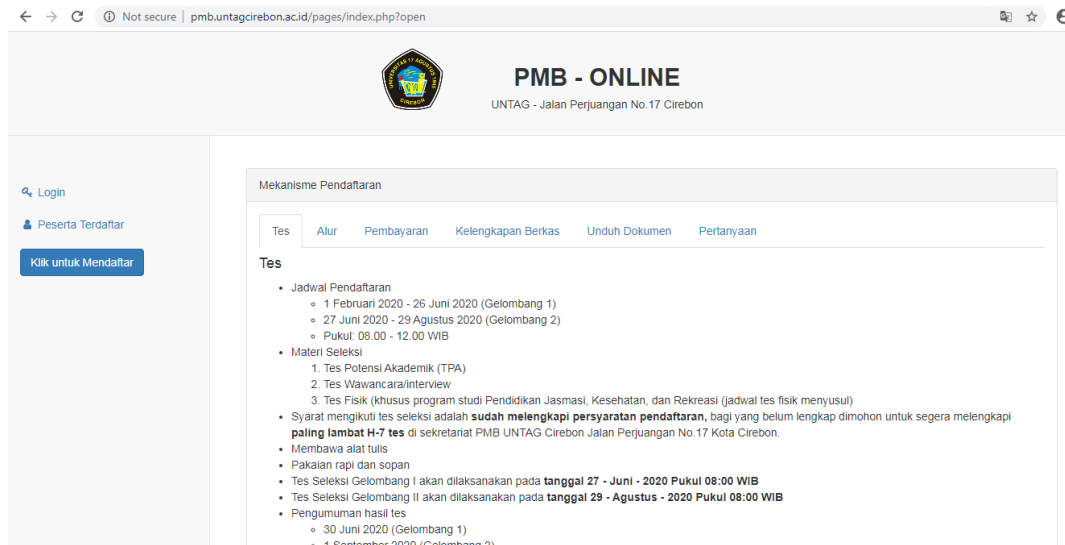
Not secure | pmb.untagcirebon.ac.id/pages/index.php?open

PMB - ONLINE

UNTAG - Jalan Perjuangan No.17 Cirebon

Login

Peserta Terdaftar

Klik untuk Mendaftar

Mekanisme Pendaftaran

Tes | Alur | Pembayaran | Kelengkapan Berkas | Unduh Dokumen | Pertanyaan

Tes

- Jadwal Pendaftaran
  - 1 Februari 2020 - 26 Juni 2020 (Gelombang 1)
  - 27 Juni 2020 - 29 Agustus 2020 (Gelombang 2)
  - Pukul: 08.00 - 12.00 WIB
- Materi Seleksi
  1. Tes Potensi Akademik (TPA)
  2. Tes Wawancara/interview
  3. Tes Fisik (khusus program studi Pendidikan Jasmasi, Kesehatan, dan Rekreasi (jadwal tes fisik menyusul)
- Syarat mengikuti tes seleksi adalah **sudah melengkapi persyaratan pendaftaran,** bagi yang belum lengkap dimohon untuk segera melengkapi **paling lambat H-7 tes** di sekretariat PMB UNTAG Cirebon Jalan Perjuangan No.17 Kota Cirebon.
- Membawa alat tulis
- Pakaian rapi dan sopan
- Tes Seleksi Gelombang I akan dilaksanakan pada **tanggal 27 - Juni - 2020 Pukul 08:00 WIB**
- Tes Seleksi Gelombang II akan dilaksanakan pada **tanggal 29 - Agustus - 2020 Pukul 08:00 WIB**
- Pengumuman hasil tes
  - 30 Juni 2020 (Gelombang 1)
  - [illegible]